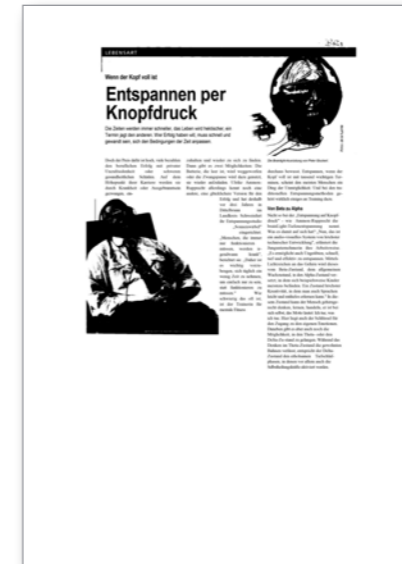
LEBENSART

Wenn der Kopf voll ist

Entspannen per Knopfdruck

Die Zeiten werden immer schneller, das Leben voll hektischer, ein Termin jagt den anderen. Wer Erfolg haben will, muss schnell und gewandt sein, sich den Bedingungen der Zeit anpassen.

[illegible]

Von Beta zu Alpha

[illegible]